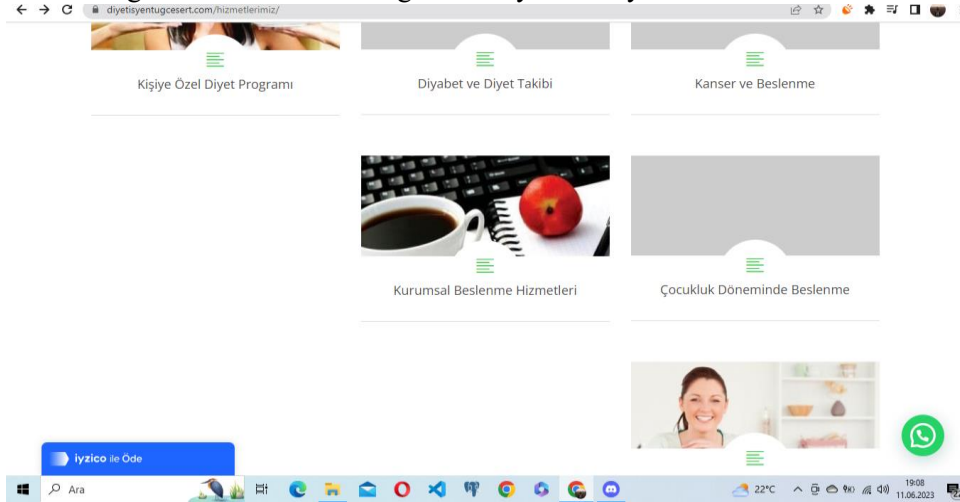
diyetisyentugcesert.com/hizmetlerimiz/

Kişiye Özel Diyet Programı

Diyabet ve Diyet Takibi

Kanser ve Beslenme

Kurumsal Beslenme Hizmetleri

Çocukluk Döneminde Beslenme

iyzico ile Öde

Ara

22°C

19:08
11.06.2023